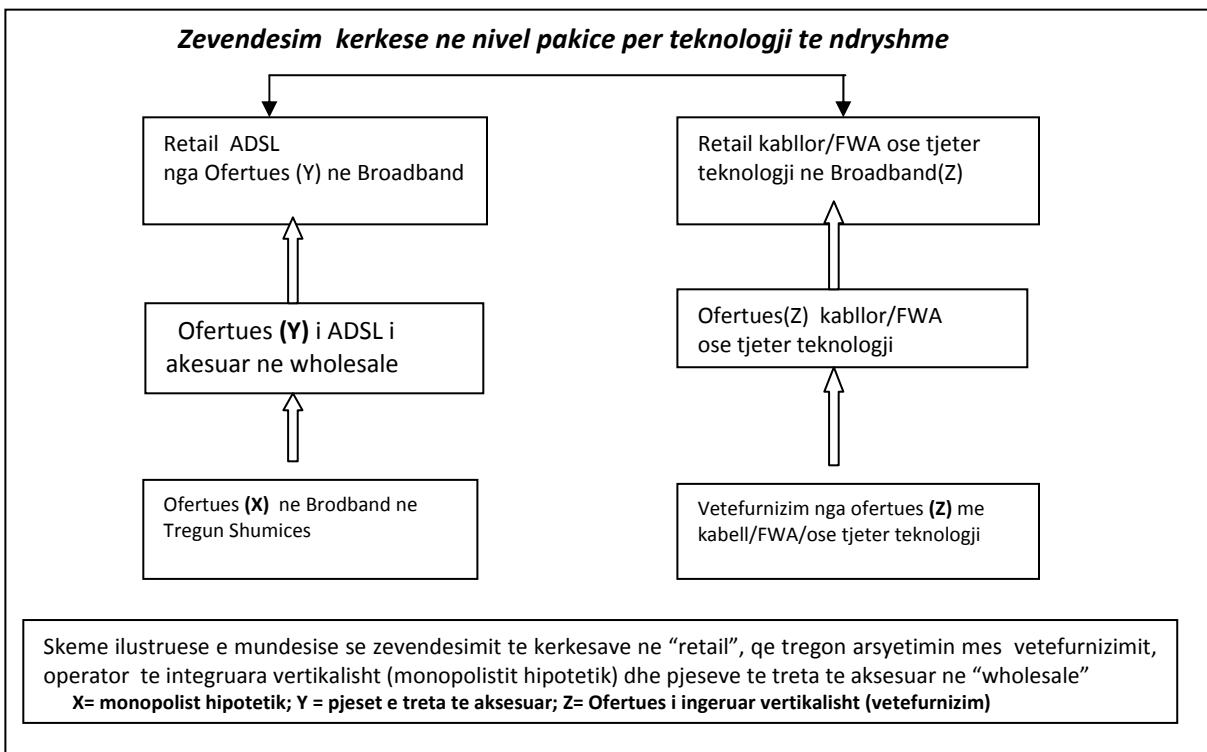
Zevendesim kerkese ne nivel pakice per teknologji te ndryshme

Retail ADSL
nga Ofertues (Y) ne Broadband

Ofertues **(Y)** i ADSL i akesuar ne wholesale

Ofertues **(X)** ne Brodband ne Tregun Shumices

Retail kabllor/FWA ose tjeter teknologji ne Broadband(Z)

Ofertues(Z) kabllor/FWA ose tjeter teknologji

Vetefurnizim nga ofertues **(Z)** me kabell/FWA/ose tjeter teknologji

Skeme ilustruese e mundesise se zevendesimit te kerkesave ne "retail", qe tregon arsyetimin mes vetefurnizimit, operator te integruara vertikalisht (monopolistit hipotetik) dhe pjeseve te treta te aksesuar ne "wholesale"
**X= monopolist hipotetik; Y = pjeset e treta te aksesuar; Z= Ofertues i ingeruar vertikalisht (vetefurnizim)**